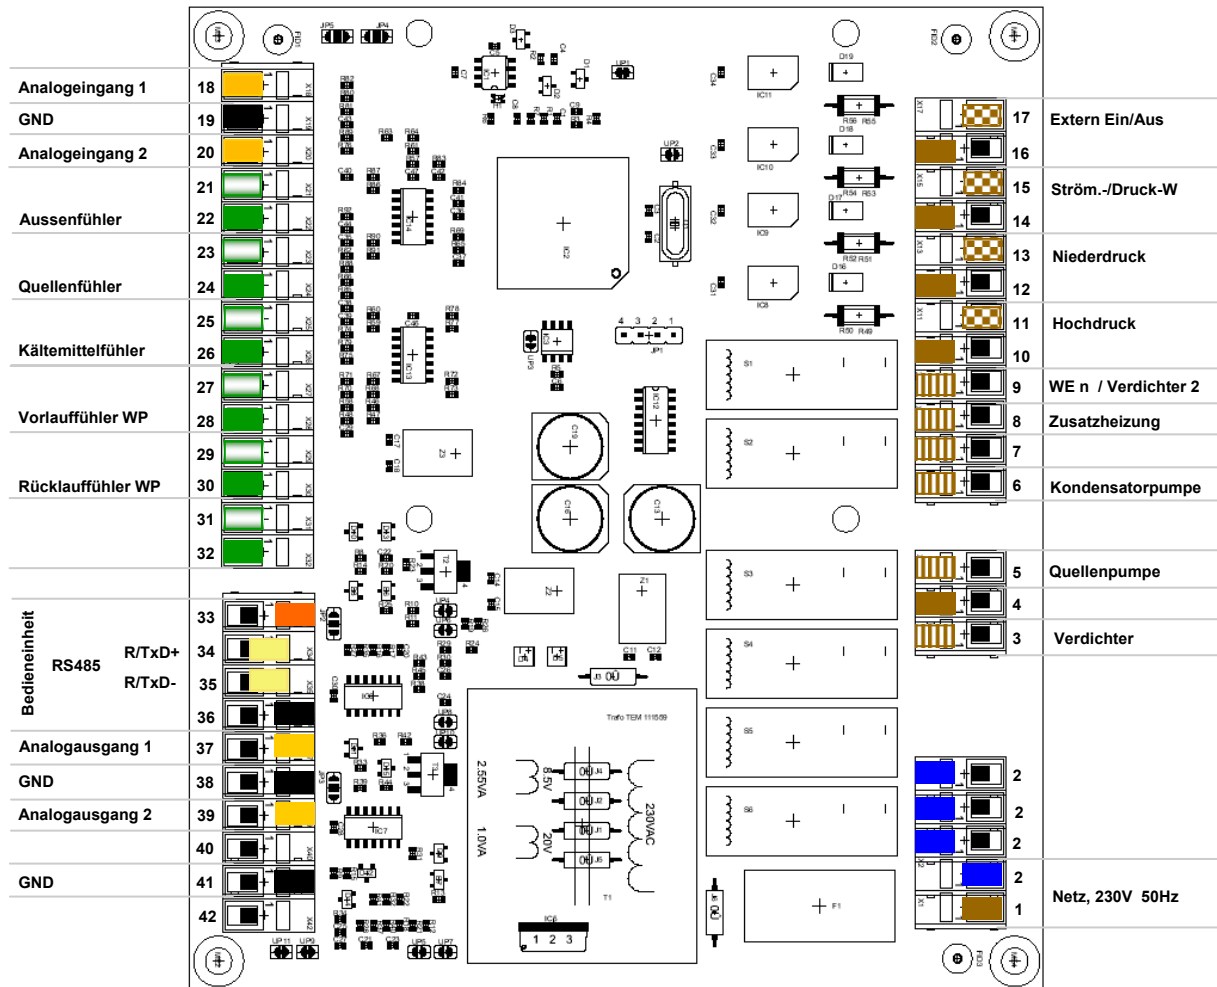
Analogeingang 1
18
GND
19
Analogeingang 2
20
21
Aussenfühler
22
23
Quellenfühler
24
25
Kältemittelfühler
26
27
Vorlauffühler WP
28
29
Rücklauffühler WP
30
31
32
Bedieneinheit
RS485
33
R/TxD+
34
R/TxD-
35
36
Analogausgang 1
37
GND
38
Analogausgang 2
39
40
GND
41
42

17 Extern Ein/Aus
16
15 Ström.-/Druck-W
14
13 Niederdruck
12
11 Hochdruck
10
9 WE n / Verdichter 2
8 Zusatzheizung
7
6 Kondensatorpumpe
5 Quellenpumpe
4
3 Verdichter
2
2
2
2
1
Netz, 230V 50Hz

Trafo TEM 111569
2.55VA
1.0VA
5V
20V
230VAC
4 3 2 1
JP1
S1
S2
S3
S4
S5
S6
F1
T1
IC6
1 2 3
IC2
IC11
IC10
IC9
IC8
IC12
IC13
IC14
IC7
D19
D18
D17
D16
JP4
JP5
UP1
UP2
UP3
UP5
UP7
UP9
UP11
Z1
Z2
Z3
C11
C12